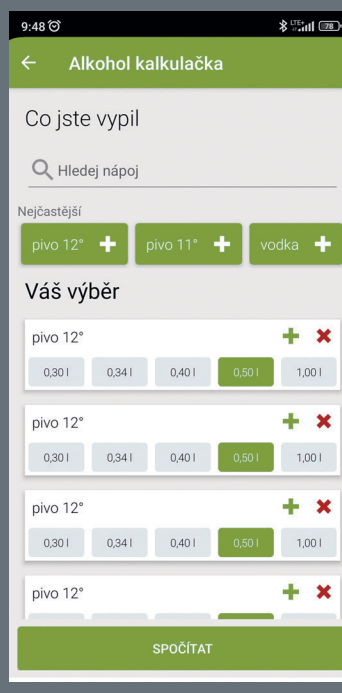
9:48

78

← Alkohol kalkulačka

Co jste vypil

Hledej nápoj

Nejčastější

pivo 12° +
pivo 11° +
vodka +

Váš výběr

pivo 12°

0,30 l
0,34 l
0,40 l
0,50 l
1,00 l

pivo 12°

0,30 l
0,34 l
0,40 l
0,50 l
1,00 l

pivo 12°

0,30 l
0,34 l
0,40 l
0,50 l
1,00 l

pivo 12°

SPOČÍTAT